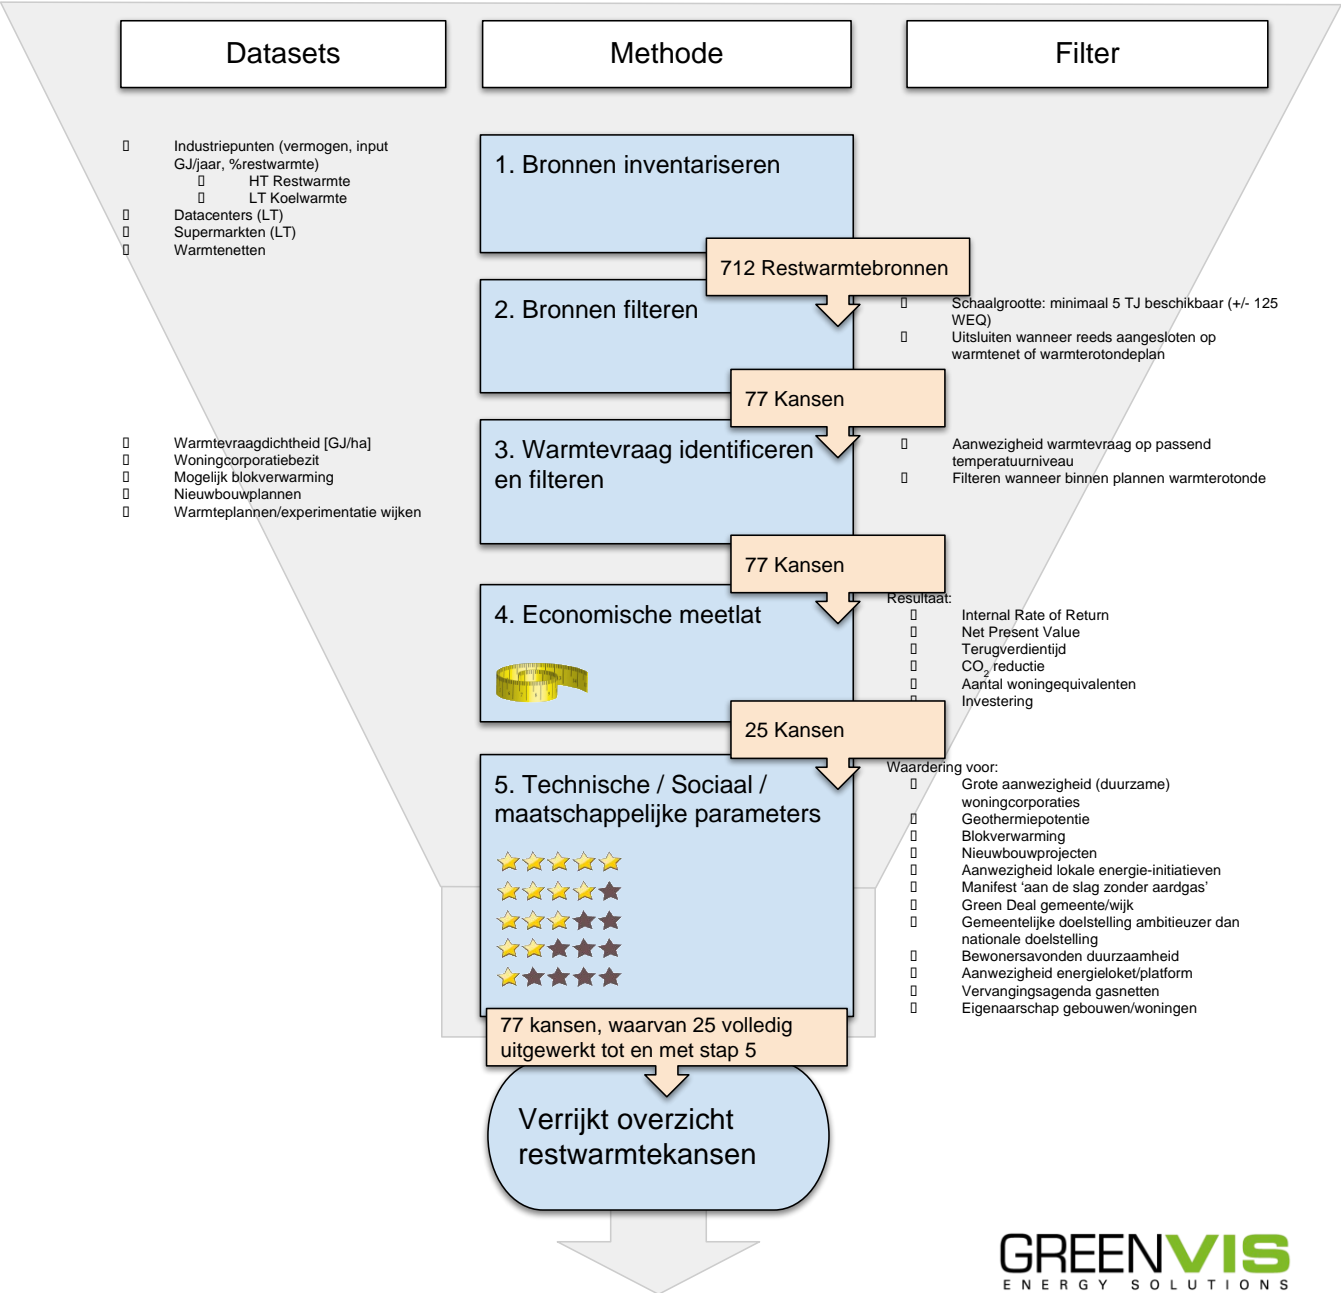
Datasets

Methode

Filter

Industriepunten (vermogen, input GJ/jaar, %restwarmte)
HT Restwarmte
LT Koelwarmte
Datacenters (LT)
Supermarkten (LT)
Warmtenetten

1. Bronnen inventariseren

712 Restwarmtebronnen

2. Bronnen filteren

Schaalgrootte: minimaal 5 TJ beschikbaar (+/- 125 WEQ)
Uitsluiten wanneer reeds aangesloten op warmtenet of warmterotondeplan

77 Kansen

Warmtevraagdichtheid [GJ/ha]
Woningcorporatiebezit
Mogelijk blokverwarming
Nieuwbouwplannen
Warmteplannen/experimentatie wijken

3. Warmtevraag identificeren en filteren

Aanwezigheid warmtevraag op passend temperatuurniveau
Filteren wanneer binnen plannen warmterotonde

77 Kansen

4. Economische meetlat

Resultaat:
Internal Rate of Return
Net Present Value
Terugverdientijd
$CO_2$ reductie
Aantal woningequivalenten
Investering

25 Kansen

5. Technische / Sociaal / maatschappelijke parameters

Waardering voor:
Grote aanwezigheid (duurzame) woningcorporaties
Geothermiepotentie
Blokverwarming
Nieuwbouwprojecten
Aanwezigheid lokale energie-initiatieven
Manifest ‘aan de slag zonder aardgas’
Green Deal gemeente/wijk
Gemeentelijke doelstelling ambitieuzer dan nationale doelstelling
Bewonersavonden duurzaamheid
Aanwezigheid energieloket/platform
Vervangingsagenda gasnetten
Eigenaarschap gebouwen/woningen

77 kansen, waarvan 25 volledig uitgewerkt tot en met stap 5

Verrijkt overzicht restwarmtekansen

GREENVIS
ENERGY SOLUTIONS